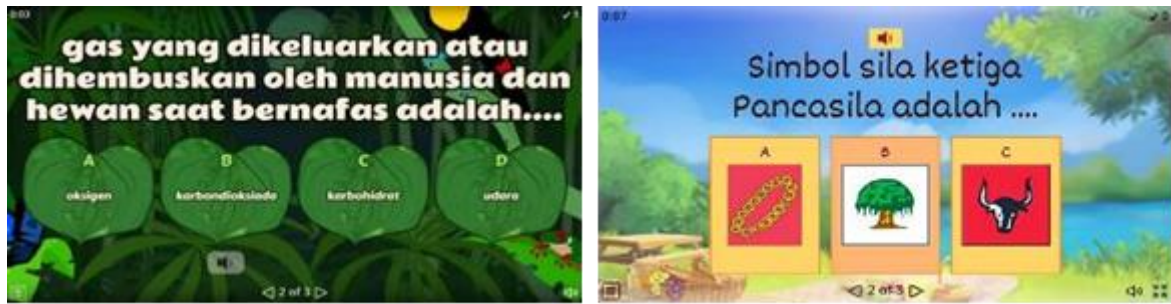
0:03

gas yang dikeluarkan atau dihembuskan oleh manusia dan hewan saat bernafas adalah....

A
oksigen

B
karbondioksida

C
karbohidrat

D
udara

2 of 3

0:07

Simbol sila ketiga Pancasila adalah ....

A

B

C

2 of 3